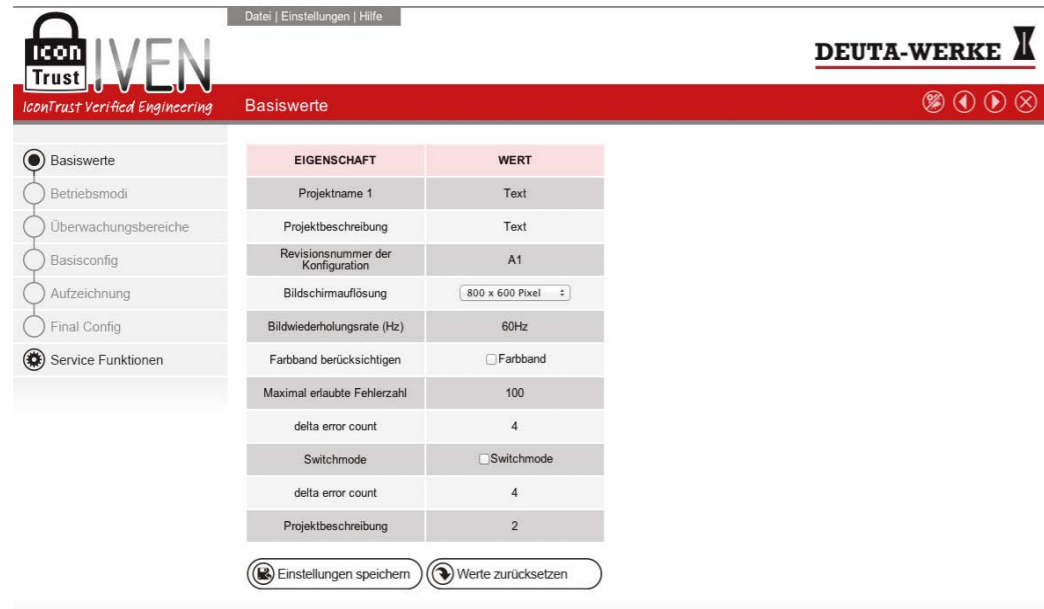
Icon Trust IVEN

Datei | Einstellungen | Hilfe

DEUTA-WERKE

IconTrust Verified Engineering

Basiswerte

Basiswerte
Betriebsmodi
Überwachungsbereiche
Basisconfig
Aufzeichnung
Final Config
Service Funktionen

| EIGENSCHAFT | WERT |
|---|---|
| Projektname 1 | Text |
| Projektbeschreibung | Text |
| Revisionsnummer der Konfiguration | A1 |
| Bildschirmauflösung | 800 x 600 Pixel |
| Bildwiederholungsrate (Hz) | 60Hz |
| Farbband berücksichtigen | Farbband |
| Maximal erlaubte Fehlerzahl | 100 |
| delta error count | 4 |
| Switchmode | Switchmode |
| delta error count | 4 |
| Projektbeschreibung | 2 |

Einstellungen speichern
Werte zurücksetzen